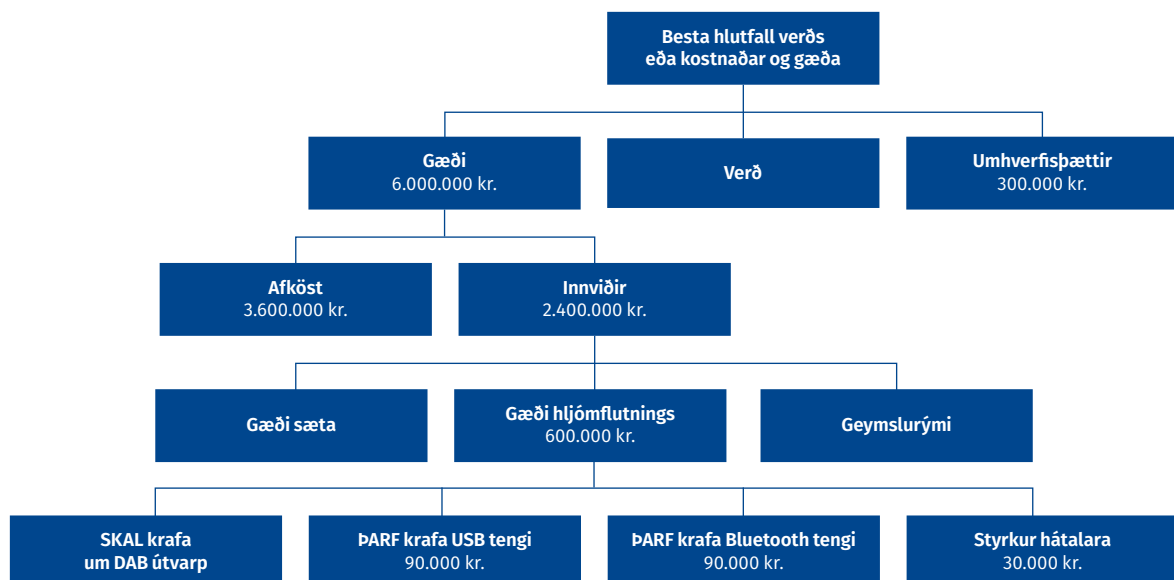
Besta hlutfall verðs eða kostnaðar og gæða

Gæði
6.000.000 kr.

Verð

Umhverfisþættir
300.000 kr.

Afköst
3.600.000 kr.

Innviðir
2.400.000 kr.

Gæði sæta

Gæði hljómflutnings
600.000 kr.

Geymslurými

SKAL krafa
um DAB útvarp

ÞARF krafa USB tengi
90.000 kr.

ÞARF krafa Bluetooth tengi
90.000 kr.

Styrkur hátalara
30.000 kr.